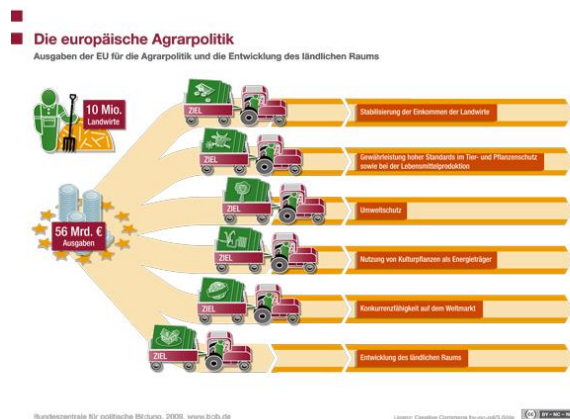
Die europäische Agrarpolitik

Ausgaben der EU für die Agrarpolitik und die Entwicklung des ländlichen Raums

10 Mio. Landwirte

56 Mrd. € Ausgaben

ZIEL

Stabilisierung der Einkommen der Landwirte

ZIEL

Gewährleistung hoher Standards im Tier- und Pflanzenschutz sowie bei der Lebensmittelproduktion

ZIEL

Umweltschutz

ZIEL

Nutzung von Kulturpflanzen als Energieträger

ZIEL

Konkurrenzfähigkeit auf dem Weltmarkt

ZIEL

Entwicklung des ländlichen Raums

Bundeszentrale für politische Bildung, 2009, www.bpb.de

Lizenz: Creative Commons by-nc-nd/3.0/de

BY - NC - ND